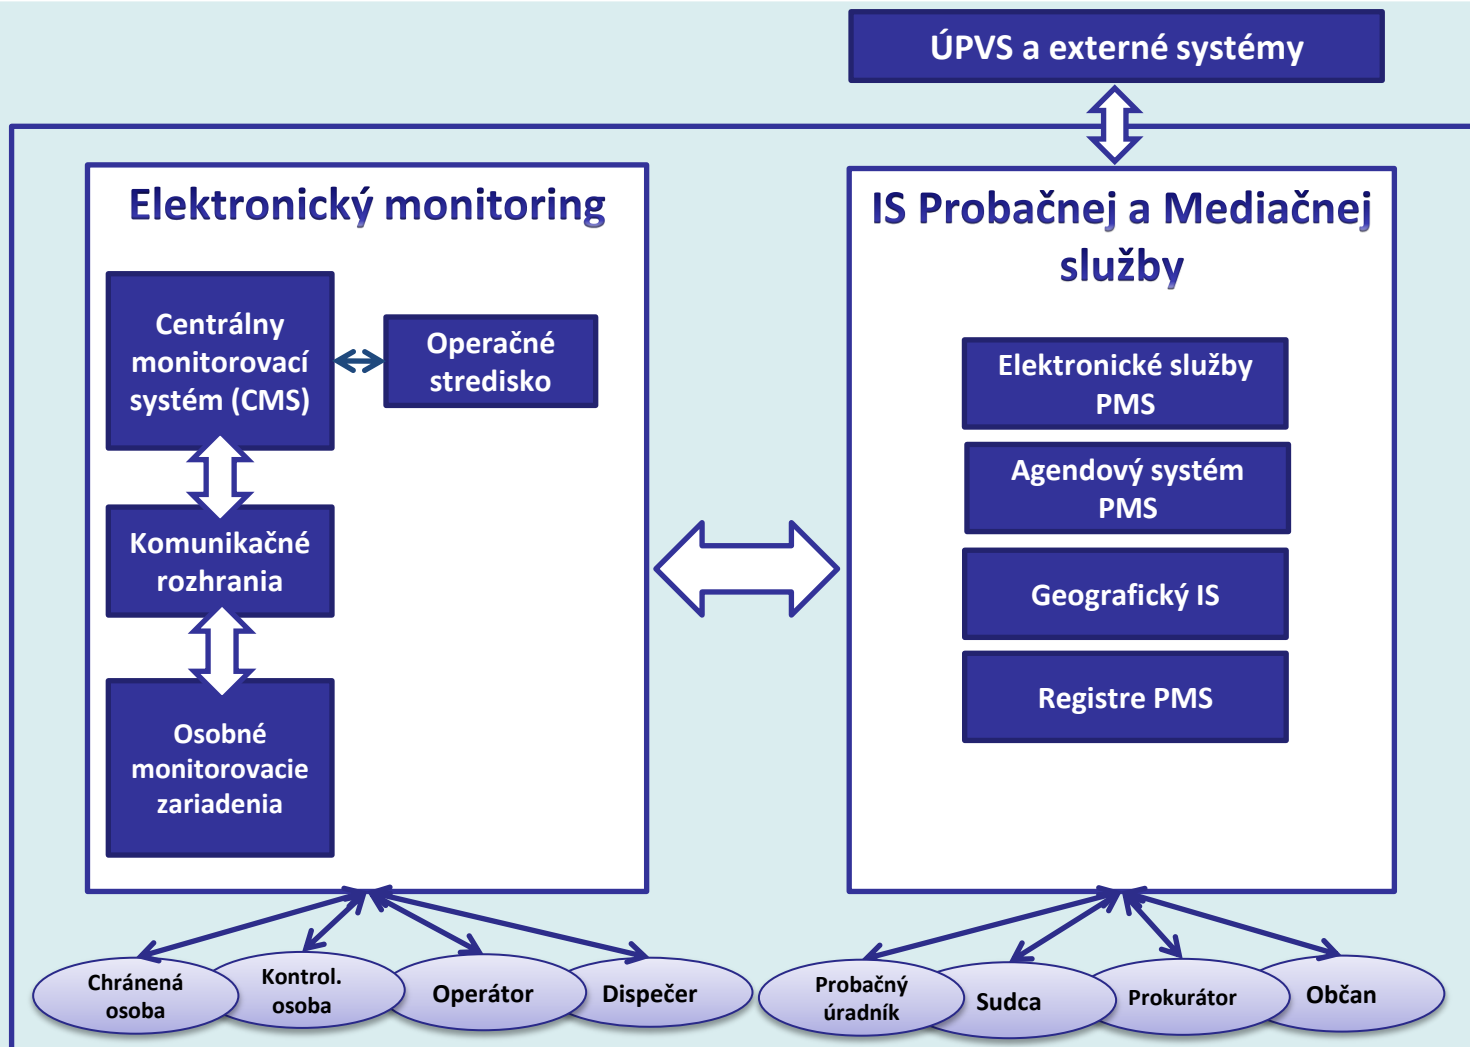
ÚPVS a externé systémy

Elektronický monitoring

Centrálny monitorovací systém (CMS)

Operačné stredisko

Komunikačné rozhrania

Osobné monitorovacie zariadenia

IS Probačnej a Mediačnej služby

Elektronické služby PMS

Agendový systém PMS

Geografický IS

Registre PMS

Chránená osoba

Kontrol. osoba

Operátor

Dispečer

Probačný úradník

Sudca

Prokurátor

Občan